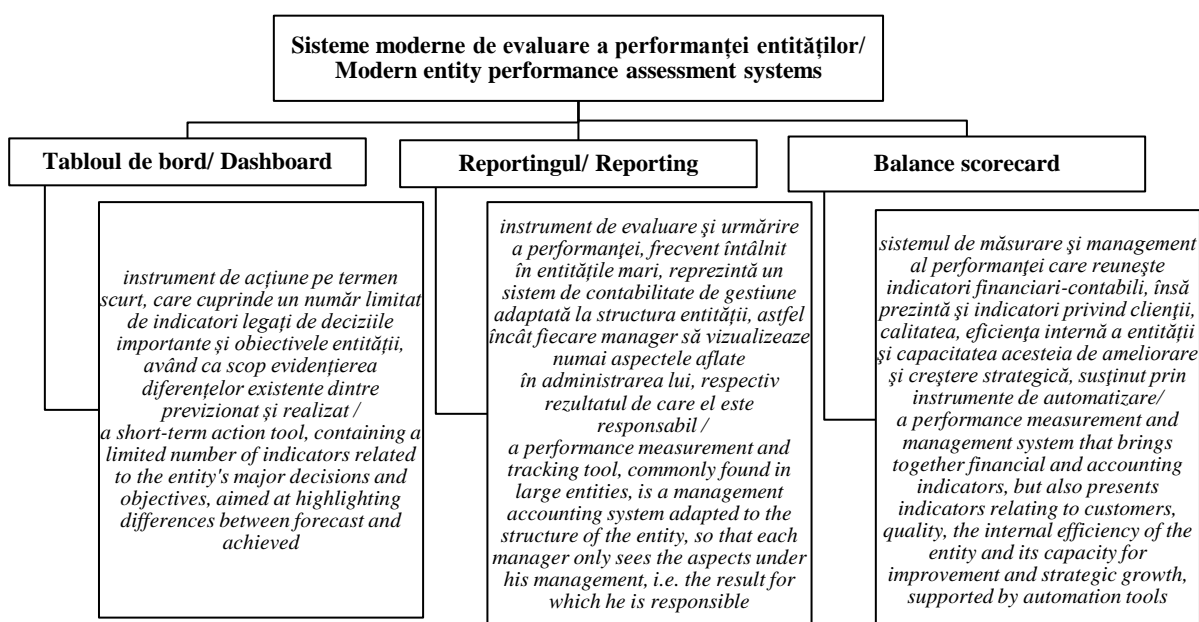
Sisteme moderne de evaluare a performanţei entităţilor/ Modern entity performance assessment systems

Tabloul de bord/ Dashboard

instrument de acţiune pe termen scurt, care cuprinde un număr limitat de indicatori legaţi de deciziile importante şi obiectivele entităţii, având ca scop evidenţierea diferenţelor existente dintre previzionat şi realizat / a short-term action tool, containing a limited number of indicators related to the entity's major decisions and objectives, aimed at highlighting differences between forecast and achieved

Reportingul/ Reporting

instrument de evaluare şi urmărire a performanţei, frecvent întâlnit în entităţile mari, reprezintă un sistem de contabilitate de gestiune adaptată la structura entităţii, astfel încât fiecare manager să vizualizeaze numai aspectele aflate în administrarea lui, respectiv rezultatul de care el este responsabil / a performance measurement and tracking tool, commonly found in large entities, is a management accounting system adapted to the structure of the entity, so that each manager only sees the aspects under his management, i.e. the result for which he is responsible

Balance scorecard

sistemul de măsurare şi management al performanţei care reuneşte indicatori financiari-contabili, însă prezintă şi indicatori privind clienţii, calitatea, eficienţa internă a entităţii şi capacitatea acesteia de ameliorare şi creştere strategică, susţinut prin instrumente de automatizare/ a performance measurement and management system that brings together financial and accounting indicators, but also presents indicators relating to customers, quality, the internal efficiency of the entity and its capacity for improvement and strategic growth, supported by automation tools